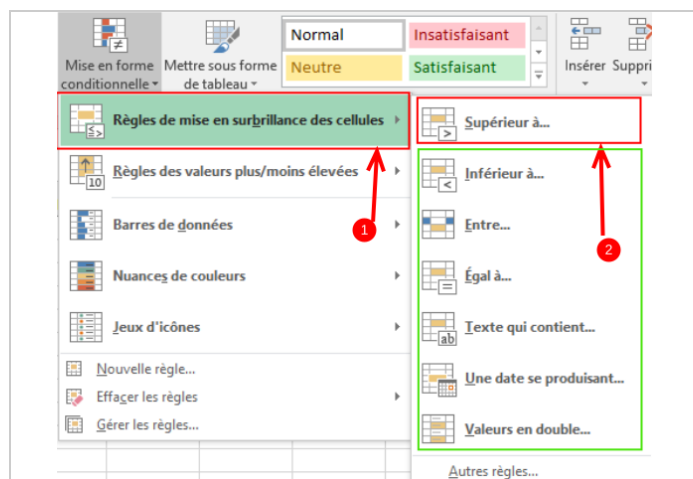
Mise en forme conditionnelle
Mettre sous forme de tableau
Normal
Insatisfaisant
Neutre
Satisfaisant
Insérer
Suppri

Règles de mise en surbrillance des cellules
Règles des valeurs plus/moins élevées
Barres de données
Nuances de couleurs
Jeux d'icônes
Nouvelle règle...
Effacer les règles
Gérer les règles...

Supérieur à...
Inférieur à...
Entre...
Égal à...
Texte qui contient...
Une date se produisant...
Valeurs en double...
Autres règles...

1
2